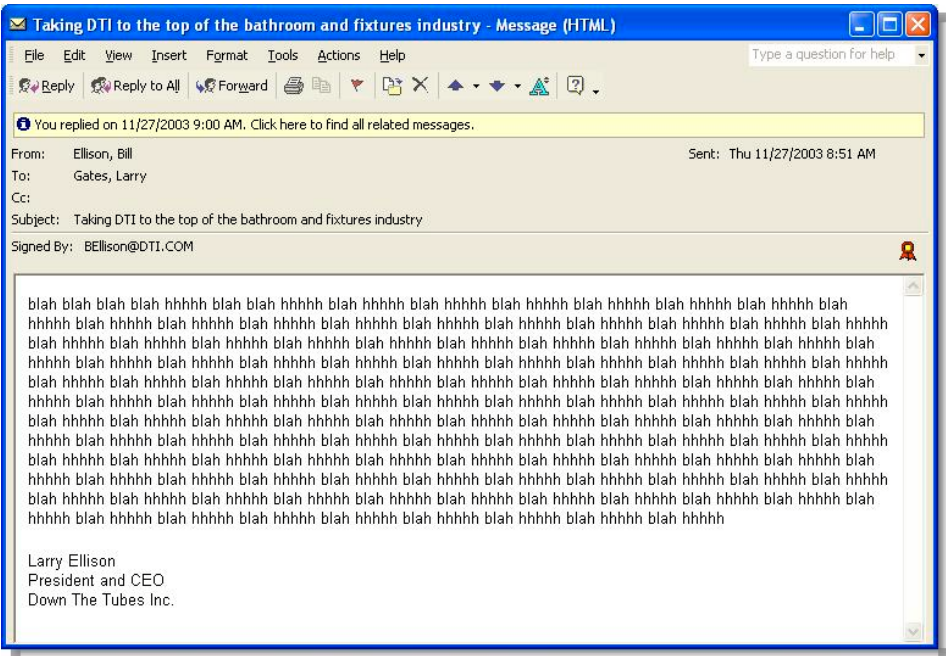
Taking DTI to the top of the bathroom and fixtures industry - Message (HTML)

File Edit View Insert Format Tools Actions Help

Type a question for help

Reply | Reply to All | Forward

You replied on 11/27/2003 9:00 AM. Click here to find all related messages.

From: Ellison, Bill
Sent: Thu 11/27/2003 8:51 AM
To: Gates, Larry
Cc:
Subject: Taking DTI to the top of the bathroom and fixtures industry

Signed By: BEllison@DTI.COM

blah blah blah blah hhhhh blah blah hhhhh blah hhhhh blah hhhhh blah hhhhh blah hhhhh blah hhhhh blah hhhhh blah hhhhh blah hhhhh blah hhhhh blah hhhhh blah hhhhh blah hhhhh blah hhhhh blah hhhhh blah hhhhh blah hhhhh blah hhhhh blah hhhhh blah hhhhh blah hhhhh blah hhhhh blah hhhhh blah hhhhh blah hhhhh blah hhhhh blah hhhhh blah hhhhh blah hhhhh blah hhhhh blah hhhhh blah hhhhh blah hhhhh blah hhhhh blah hhhhh blah hhhhh blah hhhhh blah hhhhh blah hhhhh blah hhhhh blah hhhhh blah hhhhh blah hhhhh blah hhhhh blah hhhhh blah hhhhh blah hhhhh blah hhhhh blah hhhhh blah hhhhh blah hhhhh blah hhhhh blah hhhhh blah hhhhh blah hhhhh blah hhhhh blah hhhhh blah hhhhh blah hhhhh blah hhhhh blah hhhhh blah hhhhh blah hhhhh blah hhhhh blah hhhhh blah hhhhh blah hhhhh blah hhhhh blah hhhhh blah hhhhh blah hhhhh blah hhhhh blah hhhhh blah hhhhh blah hhhhh blah hhhhh blah hhhhh blah hhhhh blah hhhhh blah hhhhh blah hhhhh blah hhhhh blah hhhhh blah hhhhh blah hhhhh blah hhhhh blah hhhhh blah hhhhh blah hhhhh blah hhhhh blah hhhhh blah hhhhh blah hhhhh blah hhhhh blah hhhhh blah hhhhh blah hhhhh blah hhhhh blah hhhhh blah hhhhh blah hhhhh blah hhhhh blah hhhhh blah hhhhh blah hhhhh blah hhhhh blah hhhhh blah hhhhh blah hhhhh blah hhhhh blah hhhhh blah hhhhh blah hhhhh blah hhhhh blah hhhhh blah hhhhh blah hhhhh blah hhhhh blah hhhhh blah hhhhh blah hhhhh blah hhhhh blah hhhhh blah hhhhh blah hhhhh blah hhhhh blah hhhhh blah hhhhh blah hhhhh blah hhhhh blah hhhhh blah hhhhh blah hhhhh blah hhhhh blah hhhhh blah hhhhh blah hhhhh blah hhhhh blah hhhhh blah hhhhh blah hhhhh blah hhhhh blah hhhhh blah hhhhh blah hhhhh blah hhhhh blah hhhhh blah hhhhh blah hhhhh blah hhhhh blah hhhhh blah hhhhh blah hhhhh blah hhhhh blah hhhhh blah hhhhh blah hhhhh blah hhhhh blah hhhhh blah hhhhh blah hhhhh blah hhhhh blah hhhhh blah hhhhh blah hhhhh blah hhhhh blah hhhhh blah hhhhh blah hhhhh blah hhhhh blah hhhhh blah hhhhh blah hhhhh blah hhhhh blah hhhhh blah hhhhh blah hhhhh blah hhhhh blah hhhhh blah hhhhh blah hhhhh blah hhhhh blah hhhhh blah hhhhh blah hhhhh blah hhhhh blah hhhhh blah hhhhh blah hhhhh blah hhhhh blah hhhhh

Larry Ellison
President and CEO
Down The Tubes Inc.